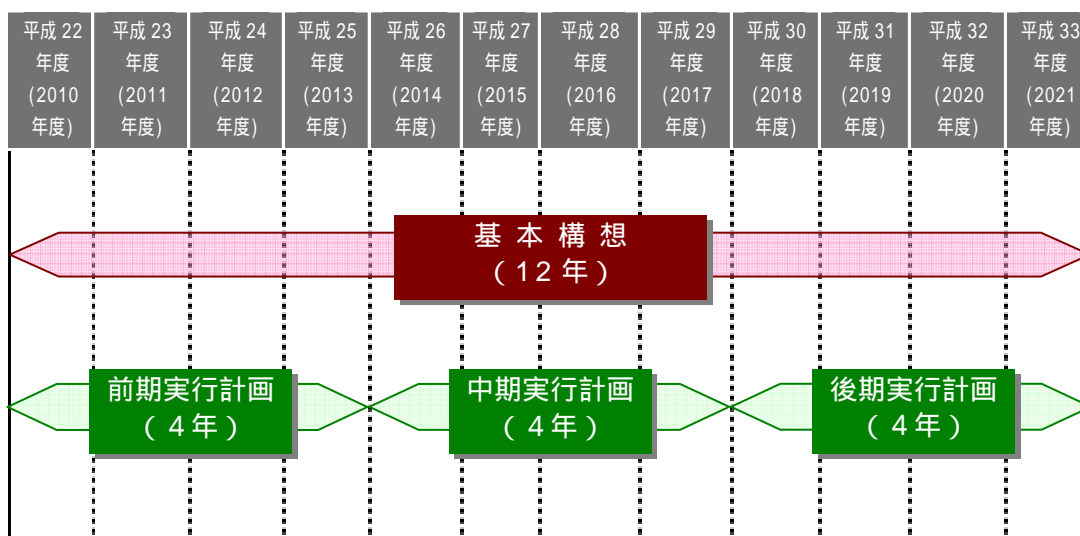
| 平成 22 年度 (2010 年度) | 平成 23 年度 (2011 年度) | 平成 24 年度 (2012 年度) | 平成 25 年度 (2013 年度) | 平成 26 年度 (2014 年度) | 平成 27 年度 (2015 年度) | 平成 28 年度 (2016 年度) | 平成 29 年度 (2017 年度) | 平成 30 年度 (2018 年度) | 平成 31 年度 (2019 年度) | 平成 32 年度 (2020 年度) | 平成 33 年度 (2021 年度) |
|---|---|---|---|---|---|---|---|---|---|---|---|

基本構想
（12年）

前期実行計画
（４年）

中期実行計画
（４年）

後期実行計画
（４年）